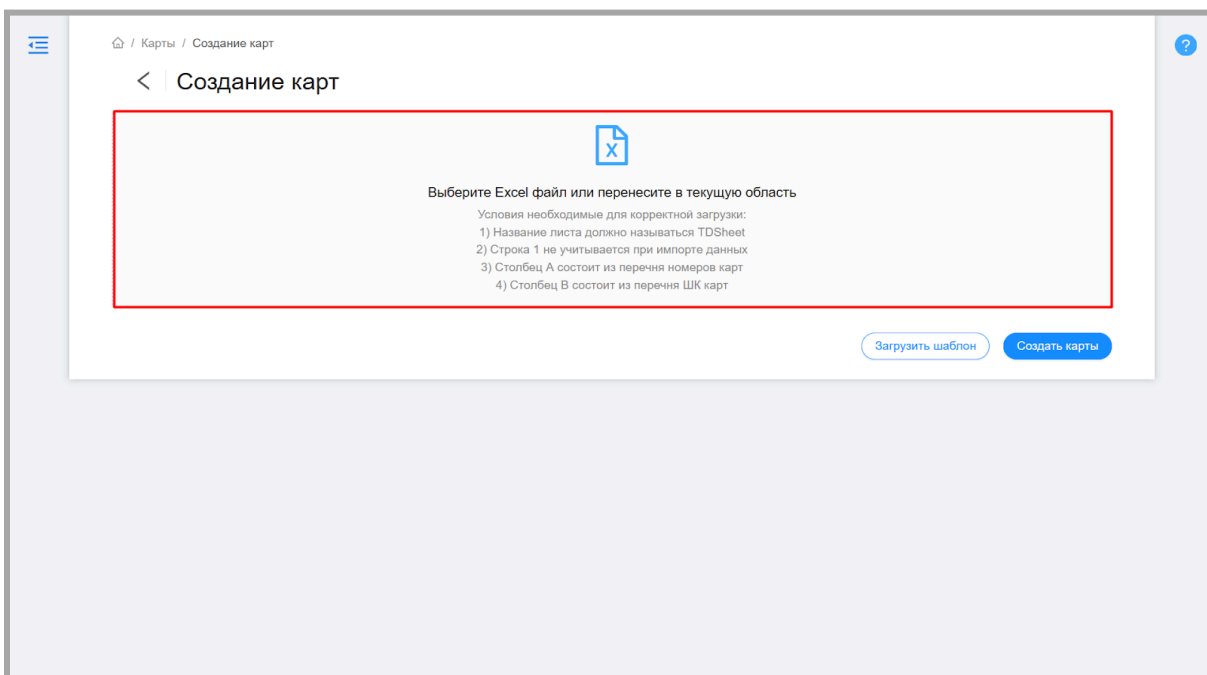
/ Карты / Создание карт

Создание карт

X

Выберите Excel файл или перенесите в текущую область

Условия необходимые для корректной загрузки:
1) Название листа должно называться TDSheet
2) Строка 1 не учитывается при импорте данных
3) Столбец А состоит из перечня номеров карт
4) Столбец В состоит из перечня ШК карт

Загрузить шаблон

Создать карты

?